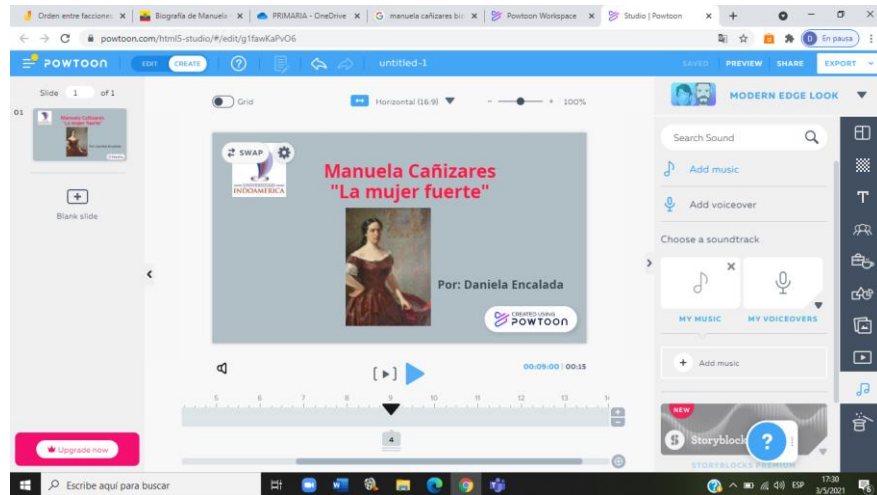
Orden entre faccione | Biografía de Manuela | PRIMARIA - OneDrive | manuela cañizares bio | Powtoon Workspace | Studio | Powtoon

powtoon.com/html5-studio/#/edit/g1fawKaPvO6

En pausa

POWTOON EDIT CREATE untitled-1 SAVED PREVIEW SHARE EXPORT

Slide 1 of 1

01

Blank slide

Grid Horizontal (16:9) 100%

SWAP

UNIVERSIDAD INDOAMÉRICA

Manuela Cañizares
"La mujer fuerte"

Por: Daniela Encalada

CREATED USING POWTOON

00:09:00 | 00:15

5 6 7 8 9 10 11 12 13

4

Upgrade now

MODERN EDGE LOOK

Search Sound

Add music

Add voiceover

Choose a soundtrack

MY MUSIC MY VOICEOVERS

Add music

NEW

Storyblocks

STORYBLOCKS PREMIUM

Escribe aquí para buscar

ESP 17:30 3/5/2021